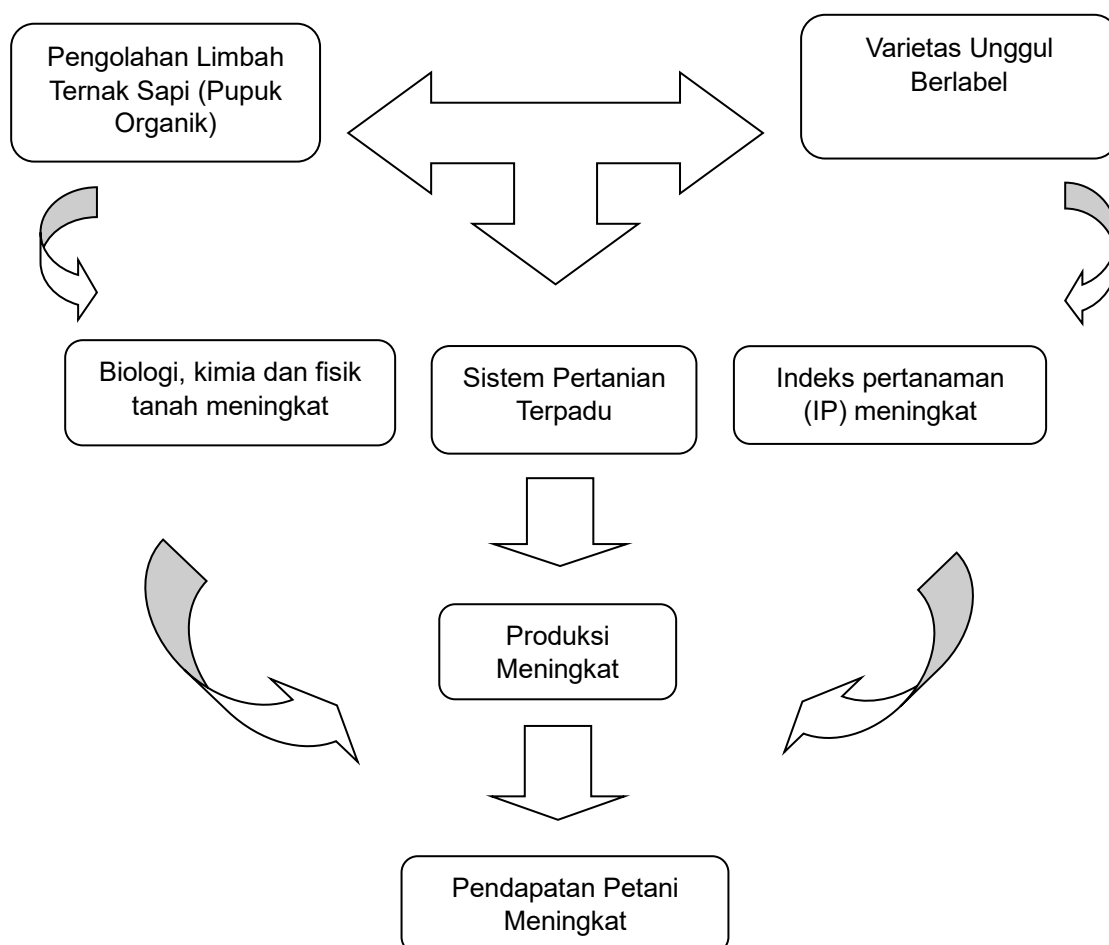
Pengolahan Limbah Ternak Sapi (Pupuk Organik)

Varietas Unggul Berlabel

Biologi, kimia dan fisik tanah meningkat

Sistem Pertanian Terpadu

Indeks pertanaman (IP) meningkat

Produksi Meningkat

Pendapatan Petani Meningkat